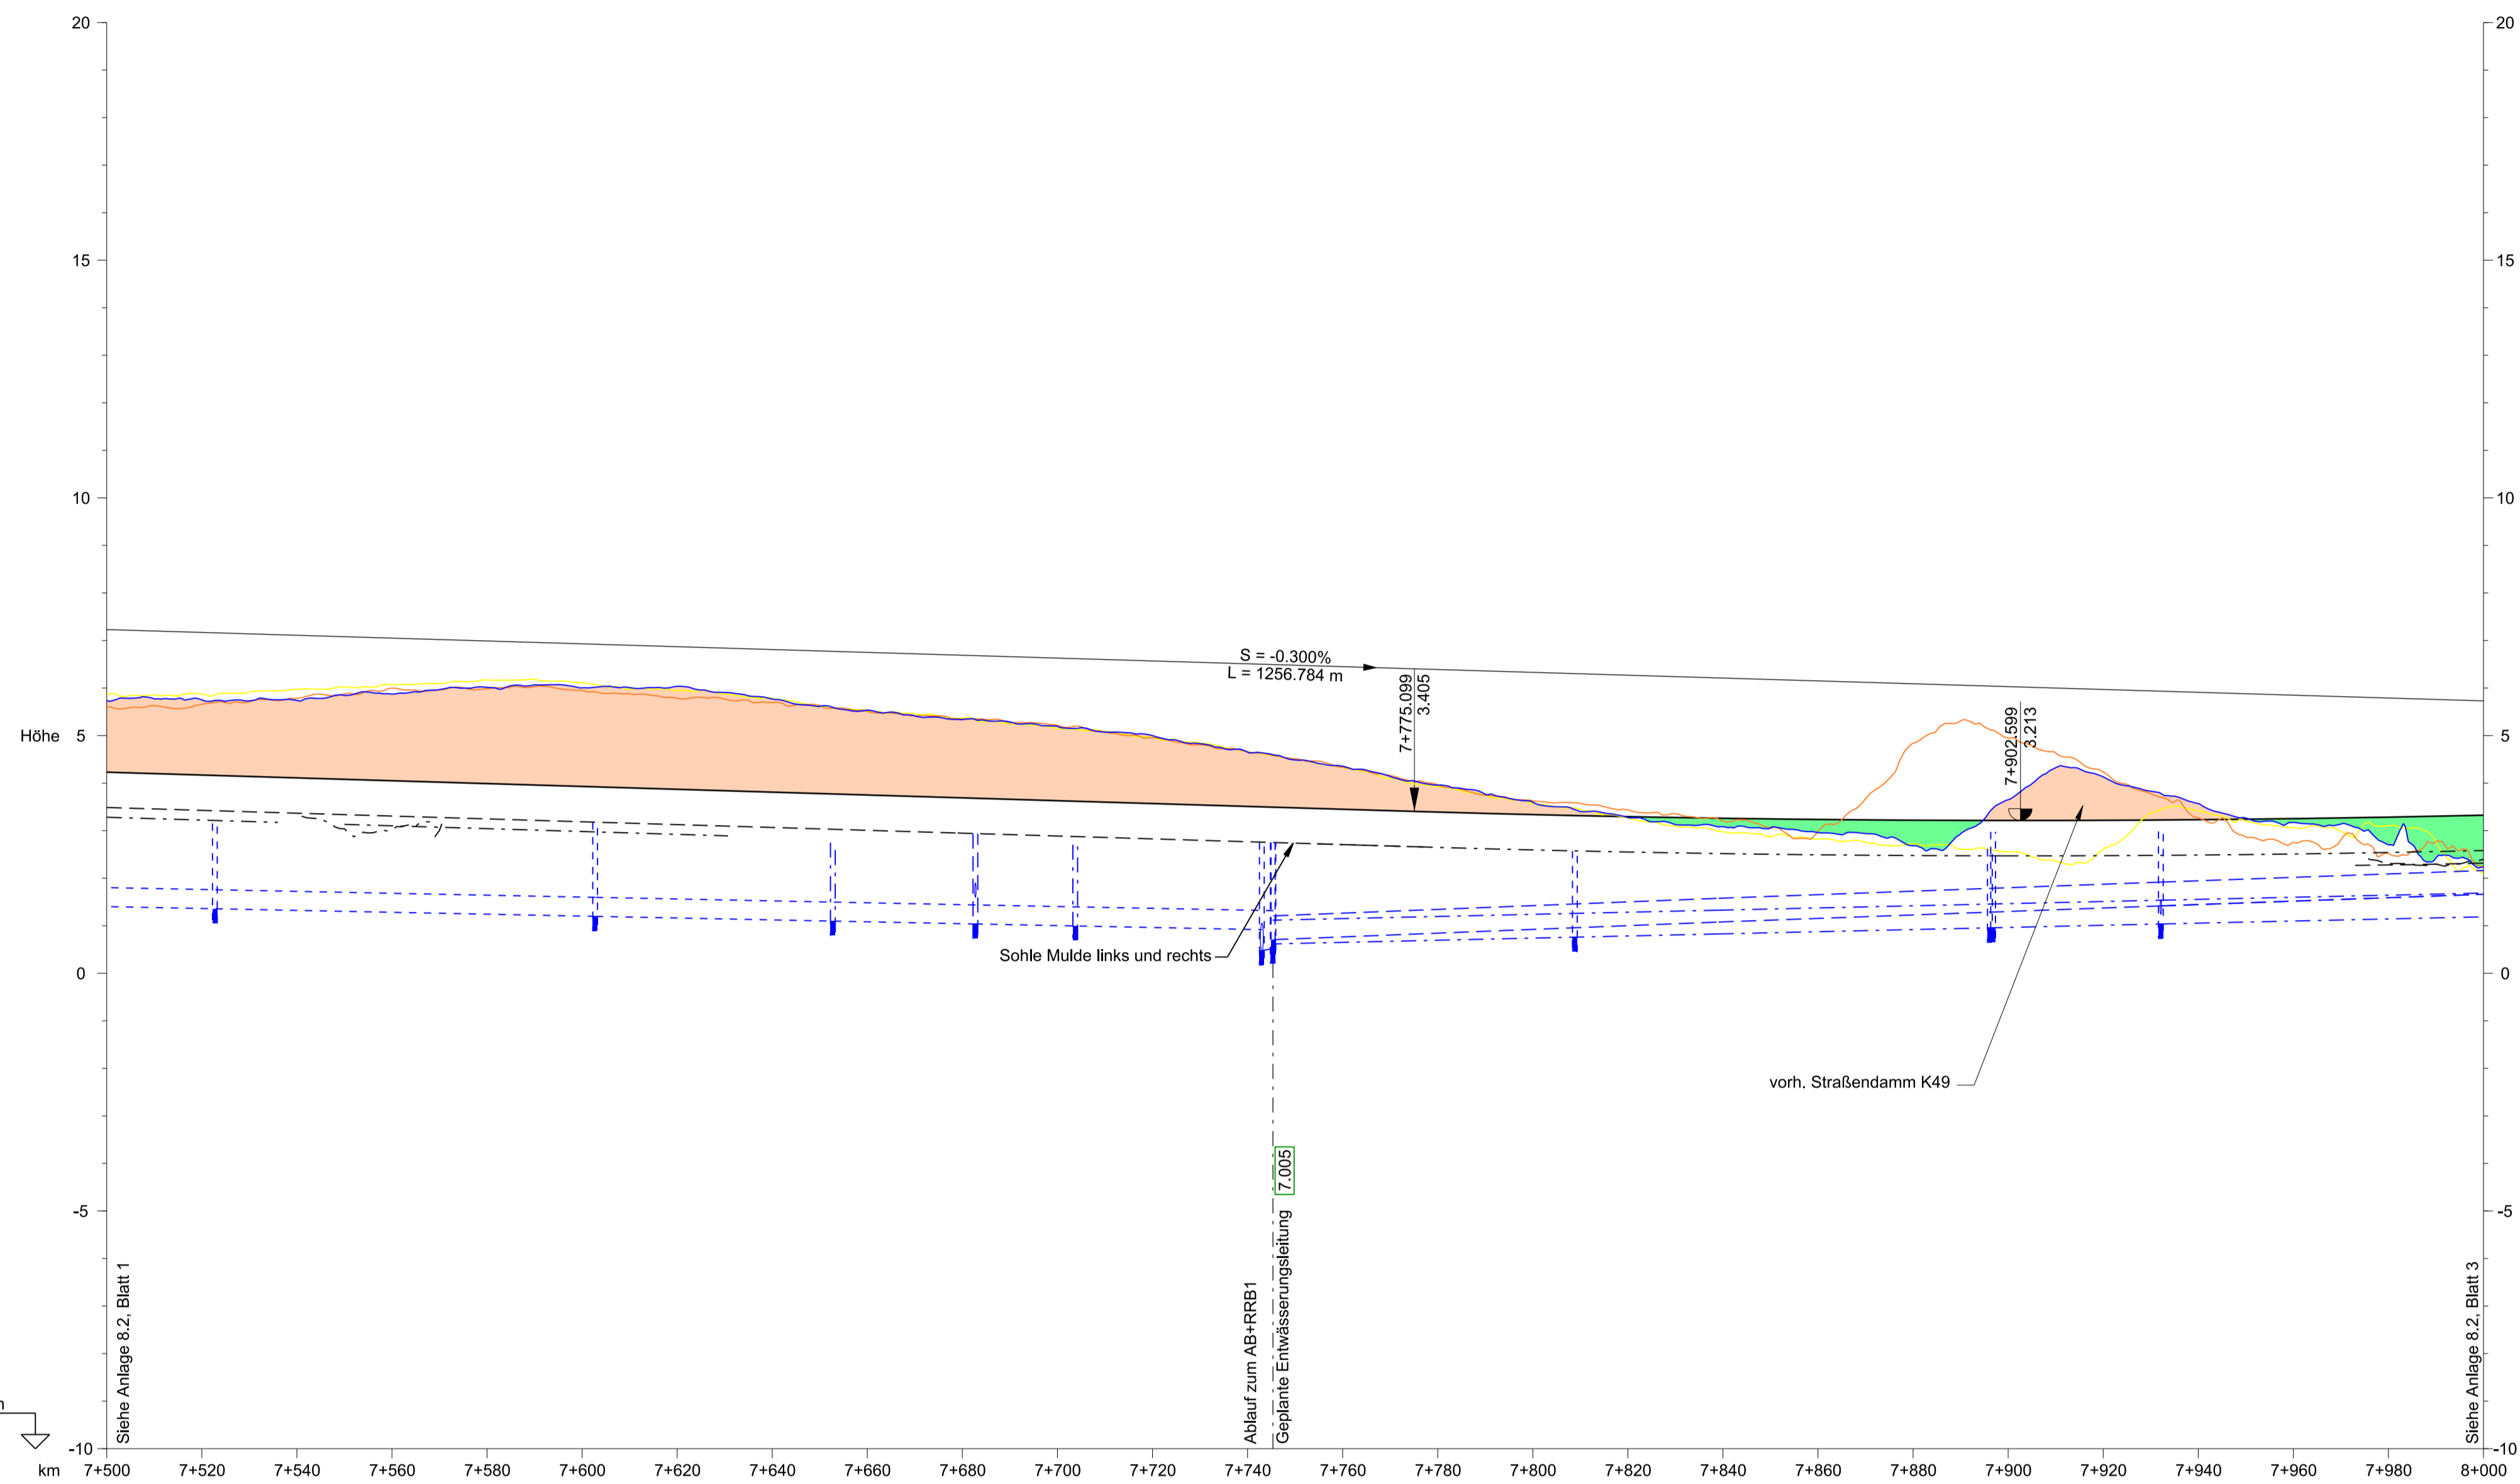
20
15
10
Höhe 5
0
-5
-10

20
15
10
5
0
-5
-10

S = -0.300%
L = 1256.784 m

7+775.099
3.405

7+902.599
3.213

Sohle Mulde links und rechts

vorh. Straßendamm K49

7.005

Siehe Anlage 8.2, Blatt 1

Ablauf zum AB+RRB1
Geplante Entwässerungsleitung

Siehe Anlage 8.2, Blatt 3

km 7+500 7+520 7+540 7+560 7+580 7+600 7+620 7+640 7+660 7+680 7+700 7+720 7+740 7+760 7+780 7+800 7+820 7+840 7+860 7+880 7+900 7+920 7+940 7+960 7+980 8+000